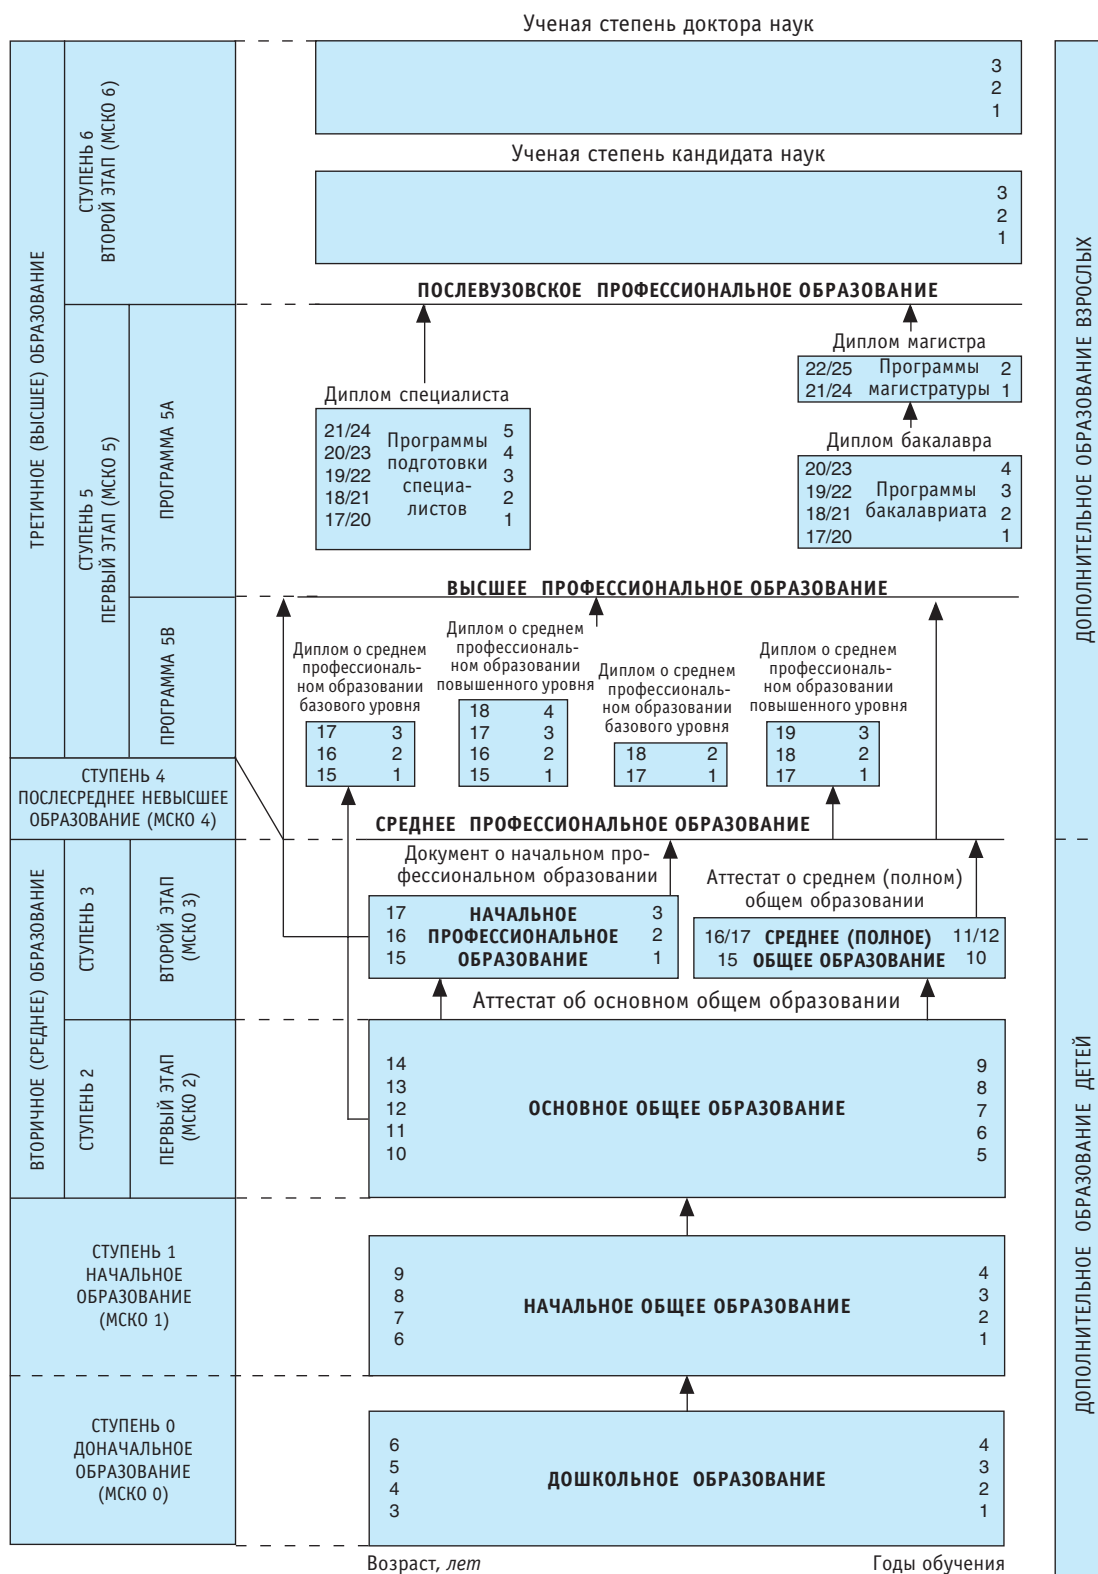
ТРЕТИЧНОЕ (ВЫСШЕЕ) ОБРАЗОВАНИЕ

СТУПЕНЬ 6
ВТОРОЙ ЭТАП (МСКО 6)

СТУПЕНЬ 5
ПЕРВЫЙ ЭТАП (МСКО 5)

ПРОГРАММА 5А

ПРОГРАММА 5В

СТУПЕНЬ 4
ПОСЛЕСРЕДНЕЕ НЕВЫСШЕЕ ОБРАЗОВАНИЕ (МСКО 4)

ВТОРИЧНОЕ (СРЕДНЕЕ) ОБРАЗОВАНИЕ

СТУПЕНЬ 3

ВТОРОЙ ЭТАП (МСКО 3)

СТУПЕНЬ 2

ПЕРВЫЙ ЭТАП (МСКО 2)

СТУПЕНЬ 1
НАЧАЛЬНОЕ ОБРАЗОВАНИЕ (МСКО 1)

СТУПЕНЬ 0
ДОНАЧАЛЬНОЕ ОБРАЗОВАНИЕ (МСКО 0)

Ученая степень доктора наук

3
2
1

Ученая степень кандидата наук

3
2
1

ПОСЛЕВУЗОВСКОЕ ПРОФЕССИОНАЛЬНОЕ ОБРАЗОВАНИЕ

Диплом магистра

22/25 Программы 2
21/24 магистратуры 1

Диплом бакалавра

20/23 4
19/22 Программы 3
18/21 бакалавриата 2
17/20 1

Диплом специалиста

21/24 Программы 5
20/23 подготовки 4
19/22 специа- 3
18/21 листов 2
17/20 1

ВЫСШЕЕ ПРОФЕССИОНАЛЬНОЕ ОБРАЗОВАНИЕ

Диплом о среднем профессиональном образовании базового уровня

17 3
16 2
15 1

Диплом о среднем профессиональном образовании повышенного уровня

18 4
17 3
16 2
15 1

Диплом о среднем профессиональном образовании базового уровня

18 2
17 1

Диплом о среднем профессиональном образовании повышенного уровня

19 3
18 2
17 1

СРЕДНЕЕ ПРОФЕССИОНАЛЬНОЕ ОБРАЗОВАНИЕ

Документ о начальном профессиональном образовании

17 НАЧАЛЬНОЕ 3
16 ПРОФЕССИОНАЛЬНОЕ 2
15 ОБРАЗОВАНИЕ 1

Аттестат о среднем (полном) общем образовании

16/17 СРЕДНЕЕ (ПОЛНОЕ) 11/12
15 ОБЩЕЕ ОБРАЗОВАНИЕ 10

Аттестат об основном общем образовании

14 9
13 8
12 ОСНОВНОЕ ОБЩЕЕ ОБРАЗОВАНИЕ 7
11 6
10 5

9 4
8 НАЧАЛЬНОЕ ОБЩЕЕ ОБРАЗОВАНИЕ 3
7 2
6 1

6 4
5 3
4 ДОШКОЛЬНОЕ ОБРАЗОВАНИЕ 2
3 1

Возраст, лет

Годы обучения

ДОПОЛНИТЕЛЬНОЕ ОБРАЗОВАНИЕ ВЗРОСЛЫХ

ДОПОЛНИТЕЛЬНОЕ ОБРАЗОВАНИЕ ДЕТЕЙ